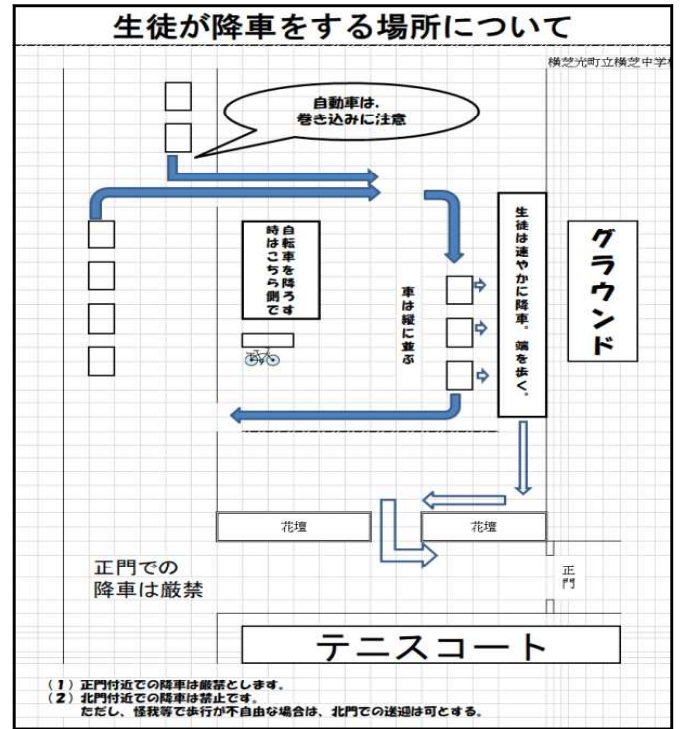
生徒が降車をする場所について

横芝光町立横芝中学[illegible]

自動車は、巻き込みに注意

自転車を降ろす時はこちら側で

車は縦に並ぶ

生徒は速やかに降車。端を歩く。

グラウンド

花壇

花壇

正門での降車は厳禁

正門

テニスコート

（1）正門付近での降車は厳禁とします。
（2）北門付近での降車は禁止です。
ただし、怪我等で歩行が不自由な場合は、北門での送迎は可とする。